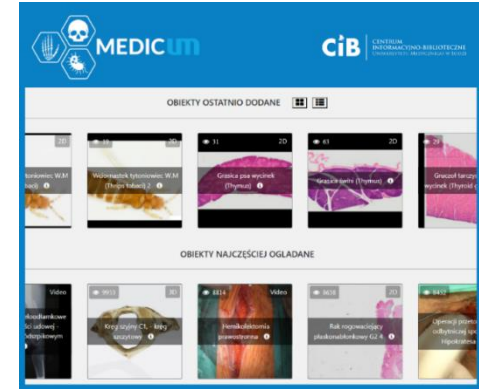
MEDICUM

CiB CENTRUM INFORMACYJNO-BIBLIOTECZNE UNIWERSYTETU MEDYCZNEGO W ŁODZI

OBIEKTY OSTATNIO DODANE

2D
tytoniowiec, W.M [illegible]

19 2D
Wciornastek tytoniowiec, W.M (Thrips tabaci) 2

31 2D
Grasica psa wycinek (Thymus)

43 2D
Grasica szczura (Thymus)

29
Gruczoł tarczycowy wycinek (Thyroid g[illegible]

OBIEKTY NAJCZĘŚCIEJ OGLĄDANE

Video
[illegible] udowej - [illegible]

9933 3D
Kręg szyjny C1 - kręg szczytowy

4414 Video
Hemikolektomia prawostronna

3658 2D
Rak rogowaciejący płaskonabłonkowy G2

8451
Operacja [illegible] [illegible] Hipokratesa